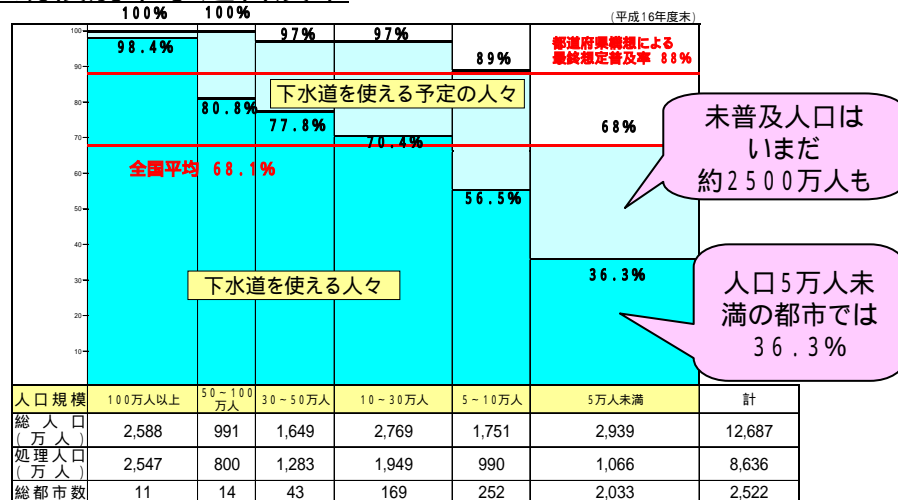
100%
100%
(平成16年度末)

100
90
80
70
60
50
40
30
20
10

98.4%
97%
97%
89%
都道府県構想による最終想定普及率 88%
下水道を使える予定の人々
80.8%
77.8%
70.4%
68%
全国平均 68.1%
56.5%
36.3%
下水道を使える人々

未普及人口はいまだ約2500万人も

人口5万人未満の都市では36.3%

| 人口規模 | 100万人以上 | 50~100万人 | 30~50万人 | 10~30万人 | 5~10万人 | 5万人未満 | 計 |
|---|---|---|---|---|---|---|---|
| 総人口(万人) | 2,588 | 991 | 1,649 | 2,769 | 1,751 | 2,939 | 12,687 |
| 処理人口(万人) | 2,547 | 800 | 1,283 | 1,949 | 990 | 1,066 | 8,636 |
| 総都市数 | 11 | 14 | 43 | 169 | 252 | 2,033 | 2,522 |